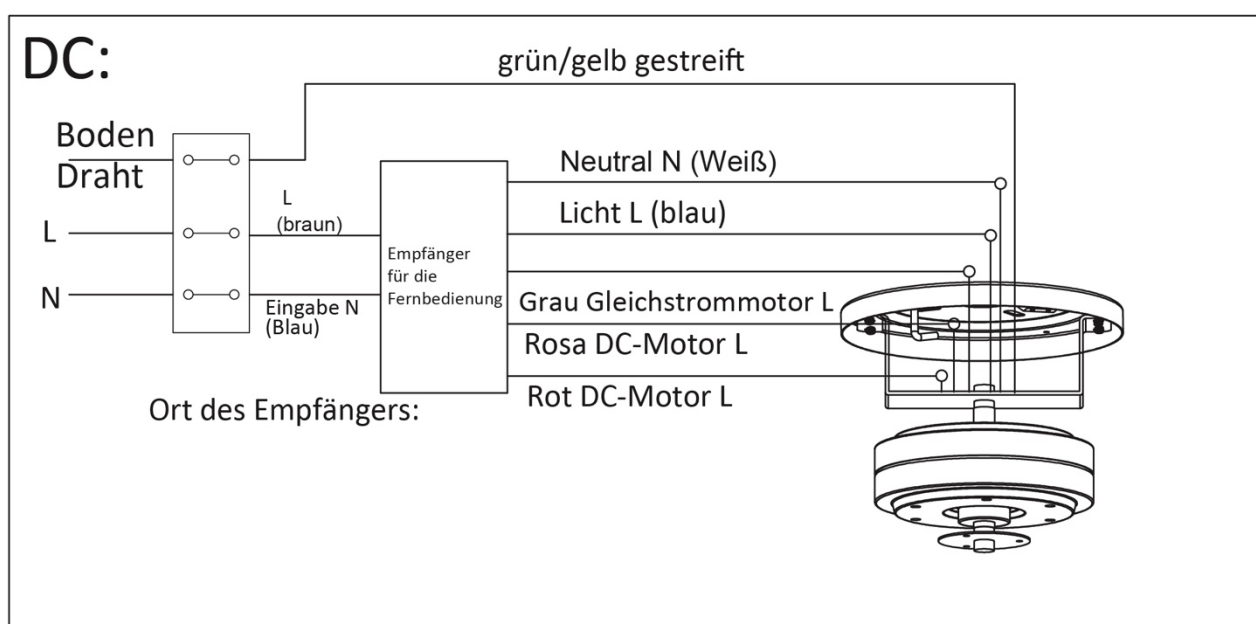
DC:

grün/gelb gestreift

Boden Draht

L

N

L (braun)

Eingabe N (Blau)

Empfänger für die Fernbedienung

Neutral N (Weiß)

Licht L (blau)

Grau Gleichstrommotor L

Rosa DC-Motor L

Rot DC-Motor L

Ort des Empfängers: